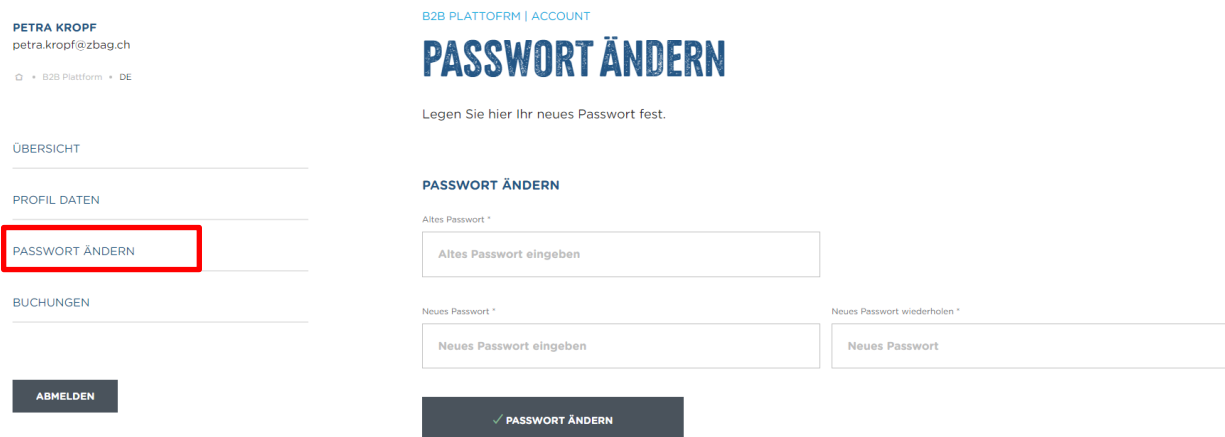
PETRA KROPF
petra.kropf@zbag.ch

• B2B Plattform • DE

ÜBERSICHT

PROFIL DATEN

PASSWORT ÄNDERN

BUCHUNGEN

ABMELDEN

B2B PLATTOFRM | ACCOUNT

PASSWORT ÄNDERN

Legen Sie hier Ihr neues Passwort fest.

PASSWORT ÄNDERN

Altes Passwort *

Altes Passwort eingeben

Neues Passwort *

Neues Passwort eingeben

Neues Passwort wiederholen *

Neues Passwort

✓ PASSWORT ÄNDERN